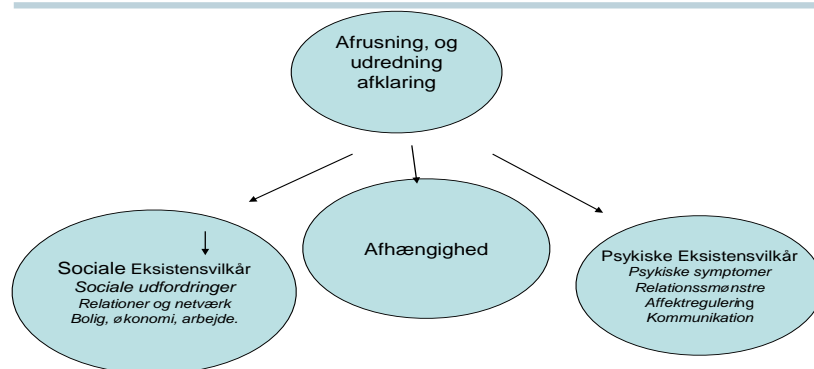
Afrusning, og udredning afklaring

Sociale Eksistensvilkår
Sociale udfordringer
Relationer og netværk
Bolig, økonomi, arbejde.

Afhængighed

Psykiske Eksistensvilkår
Psykiske symptomer
Relationssmønstre
Affektregulering
Kommunikation